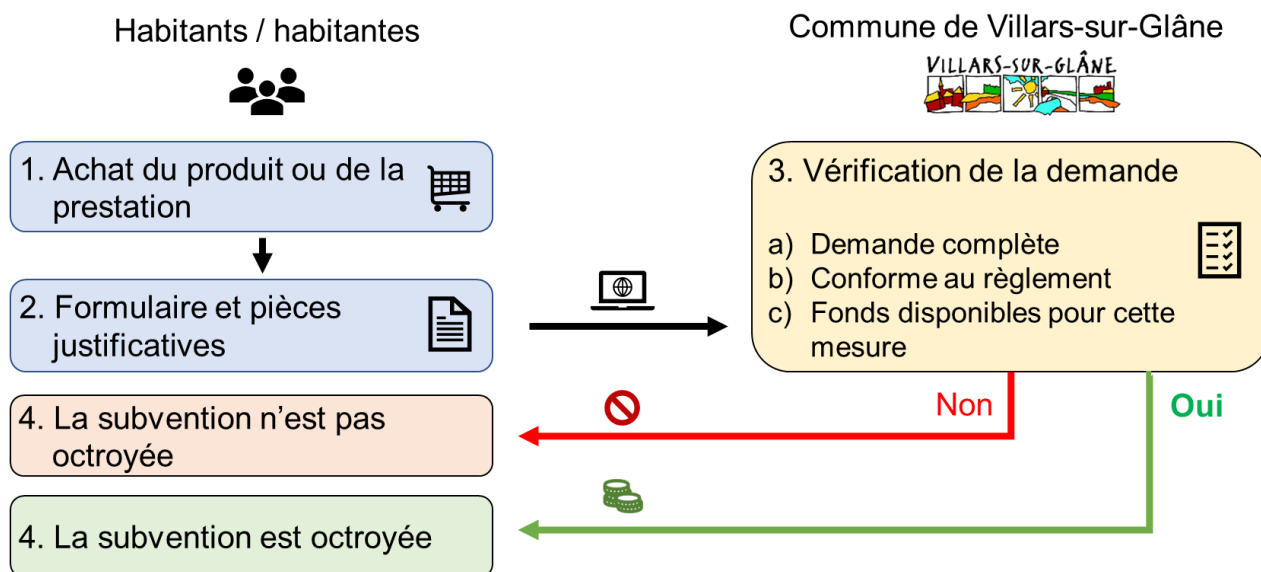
Habitants / habitantes

Commune de Villars-sur-Glâne

VILLARS-SUR-GLÂNE

1. Achat du produit ou de la prestation

2. Formulaire et pièces justificatives

3. Vérification de la demande

a) Demande complète
b) Conforme au règlement
c) Fonds disponibles pour cette mesure

Non

Oui

4. La subvention n'est pas octroyée

4. La subvention est octroyée